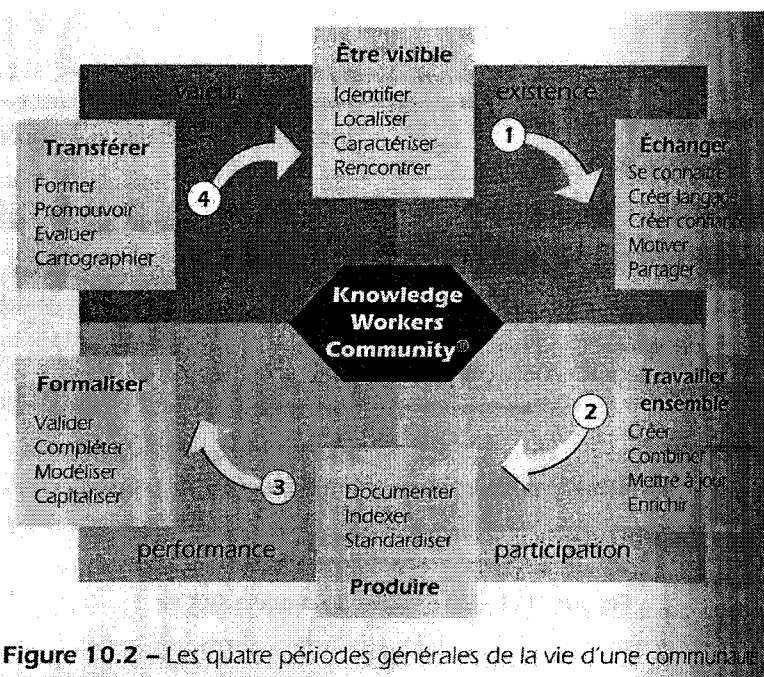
Être visible
Identifier
Localiser
Caractériser
Rencontrer

valeur

existence

1

Échanger
Se connaître
Créer langage
Créer confiance
Motiver
Partager

Transférer
Former
Promouvoir
Evaluer
Cartographier

4

Knowledge Workers Community®

Formaliser
Valider
Compléter
Modéliser
Capitaliser

3

2

Travailler ensemble
Créer
Combiner
Mettre à jour
Enrichir

Documenter
Indexer
Standardiser

performance

participation

Produire

Figure 10.2 – Les quatre périodes générales de la vie d'une communau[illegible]